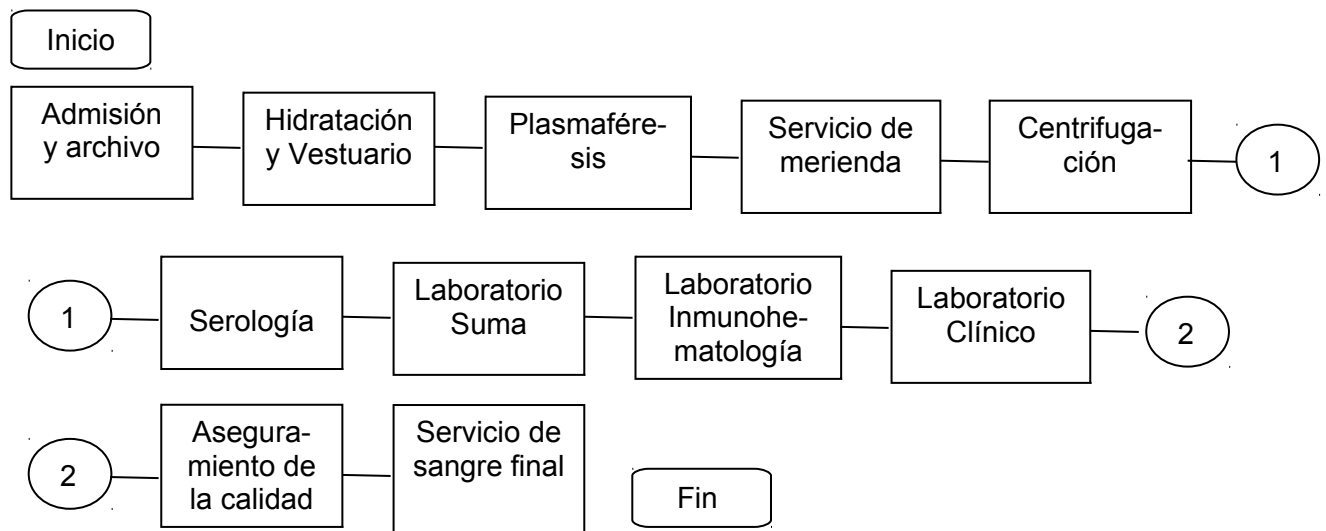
Inicio

Admisión y archivo

Hidratación y Vestuario

Plasmaféresis

Servicio de merienda

Centrifugación

1

1

Serología

Laboratorio Suma

Laboratorio Inmunohematología

Laboratorio Clínico

2

2

Aseguramiento de la calidad

Servicio de sangre final

Fin